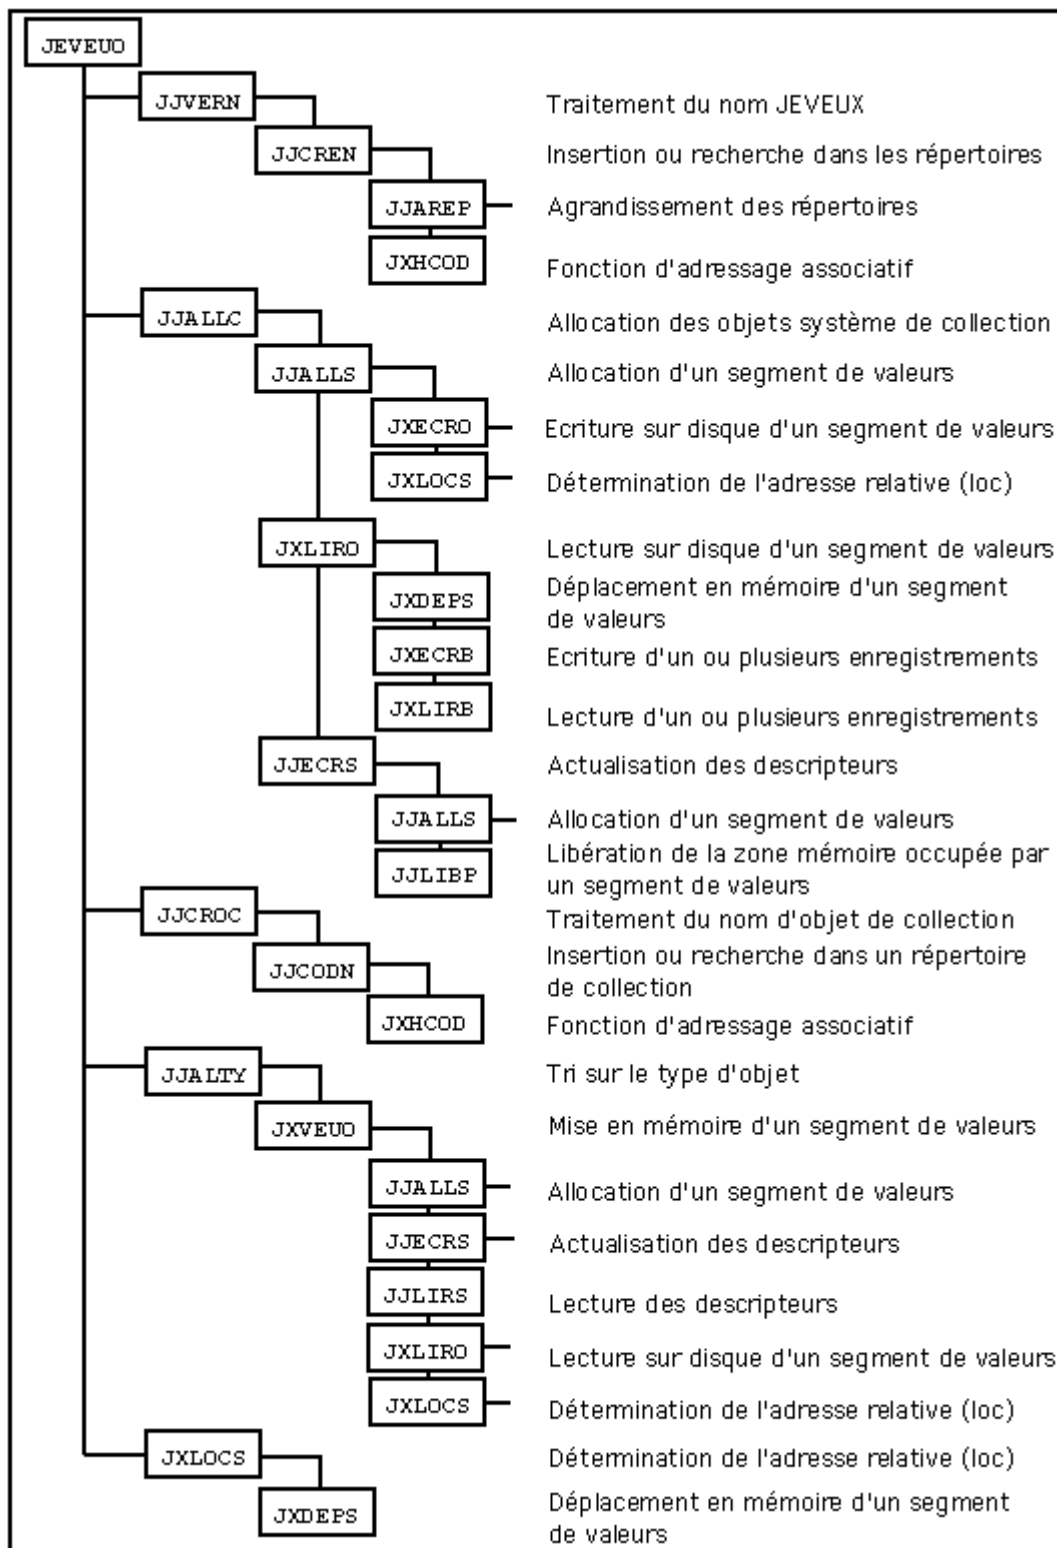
JEVEUO

JJVERN
Traitement du nom JEVEUX

JJCREN
Insertion ou recherche dans les répertoires

JJAREP
Agrandissement des répertoires

JXHCOD
Fonction d'adressage associatif

JJALLC
Allocation des objets système de collection

JJALLS
Allocation d'un segment de valeurs

JXECRO
Ecriture sur disque d'un segment de valeurs

JXLOCS
Détermination de l'adresse relative (loc)

JXLIRO
Lecture sur disque d'un segment de valeurs

JXDEPS
Déplacement en mémoire d'un segment de valeurs

JXECRB
Ecriture d'un ou plusieurs enregistrements

JXLIRB
Lecture d'un ou plusieurs enregistrements

JJECRS
Actualisation des descripteurs

JJALLS
Allocation d'un segment de valeurs

JJLIBP
Libération de la zone mémoire occupée par un segment de valeurs

JJCROC
Traitement du nom d'objet de collection

JJCODN
Insertion ou recherche dans un répertoire de collection

JXHCOD
Fonction d'adressage associatif

JJALTY
Tri sur le type d'objet

JXVEUO
Mise en mémoire d'un segment de valeurs

JJALLS
Allocation d'un segment de valeurs

JJECRS
Actualisation des descripteurs

JJLIRS
Lecture des descripteurs

JXLIRO
Lecture sur disque d'un segment de valeurs

JXLOCS
Détermination de l'adresse relative (loc)

JXLOCS
Détermination de l'adresse relative (loc)

JXDEPS
Déplacement en mémoire d'un segment de valeurs